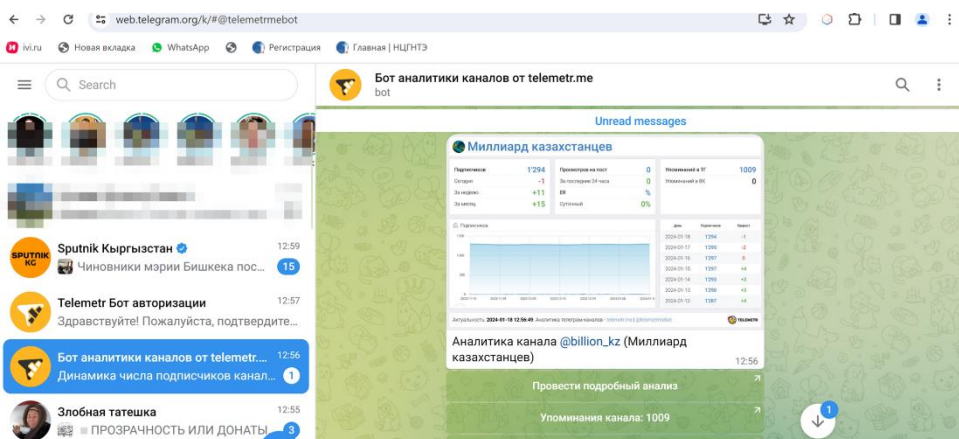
web.telegram.org/k/#@telemetrmebot

ivi.ru Новая вкладка WhatsApp Регистрация Главная | НЦГНТЭ

Search

Sputnik Кыргызстан 12:59
Чиновники мэрии Бишкека пос... 15

Telemetr Бот авторизации 12:57
Здравствуйте! Пожалуйста, подтвердите...

Бот аналитики каналов от telemetr.... 12:56
Динамика числа подписчиков канал... 1

Злобная татешка 12:55
ПРОЗРАЧНОСТЬ ИЛИ ДОНАТЫ 3

Бот аналитики каналов от telemetr.me
bot

Unread messages

Миллиард казахстанцев

| Подписчиков | 1'294 |
|---|---|
| Сегодня | -1 |
| За неделю | +11 |
| За месяц | +15 |

| Просмотров на пост | 0 |
|---|---|
| За последние 24 часа | 0 |
| ER | % |
| Суточный | 0% |

| Упоминаний в TF | 1009 |
|---|---|
| Упоминаний в ВК | 0 |

Подписчики

| День | Подписчики | Прирост |
|---|---|---|
| 2024-01-18 | 1294 | -1 |
| 2024-01-17 | 1295 | -2 |
| 2024-01-16 | 1297 | 0 |
| 2024-01-15 | 1297 | +4 |
| 2024-01-14 | 1293 | +4 |
| 2024-01-13 | 1289 | +2 |
| 2024-01-12 | 1287 | +4 |

Актуальность: 2024-01-18 12:56:49 Аналитика телеграм каналов - telemetr.me | @telemetrmebot TELEMETR

Аналитика канала @billion_kz (Миллиард казахстанцев) 12:56

Провести подробный анализ

Упоминания канала: 1009

1